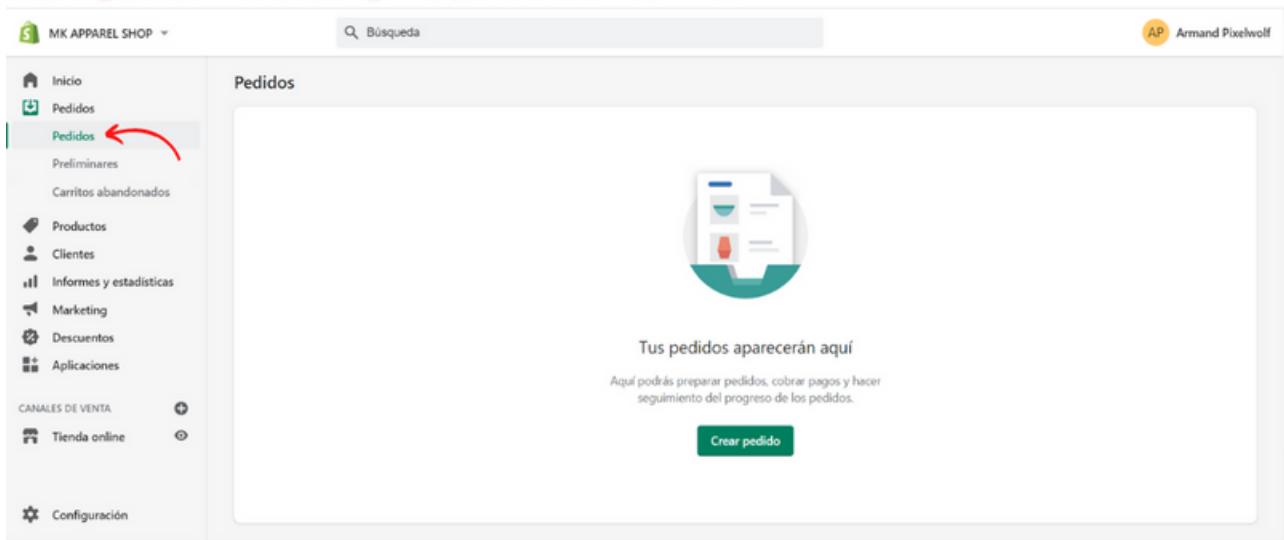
MK APPAREL SHOP

Búsqueda

AP Armand Pixelwolf

Inicio
Pedidos
Pedidos
Preliminares
Carritos abandonados
Productos
Clientes
Informes y estadísticas
Marketing
Descuentos
Aplicaciones

CANALES DE VENTA
Tienda online

Configuración

Pedidos

Tus pedidos aparecerán aquí

Aquí podrás preparar pedidos, cobrar pagos y hacer seguimiento del progreso de los pedidos.

Crear pedido